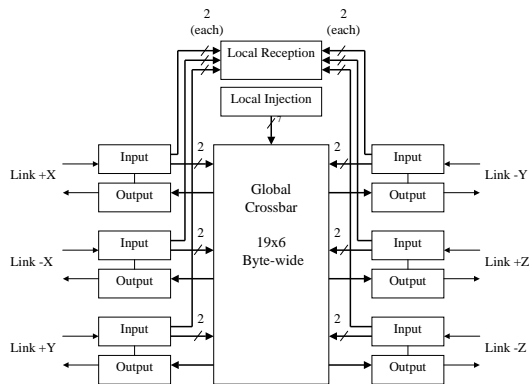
2
(each)

2
(each)

Local Reception

Local Injection

7

Link +X

Input

2

Output

Link -X

Input

2

Output

Link +Y

Input

2

Output

Global
Crossbar

19x6
Byte-wide

2

Input

Link -Y

Output

2

Input

Link +Z

Output

2

Input

Link -Z

Output